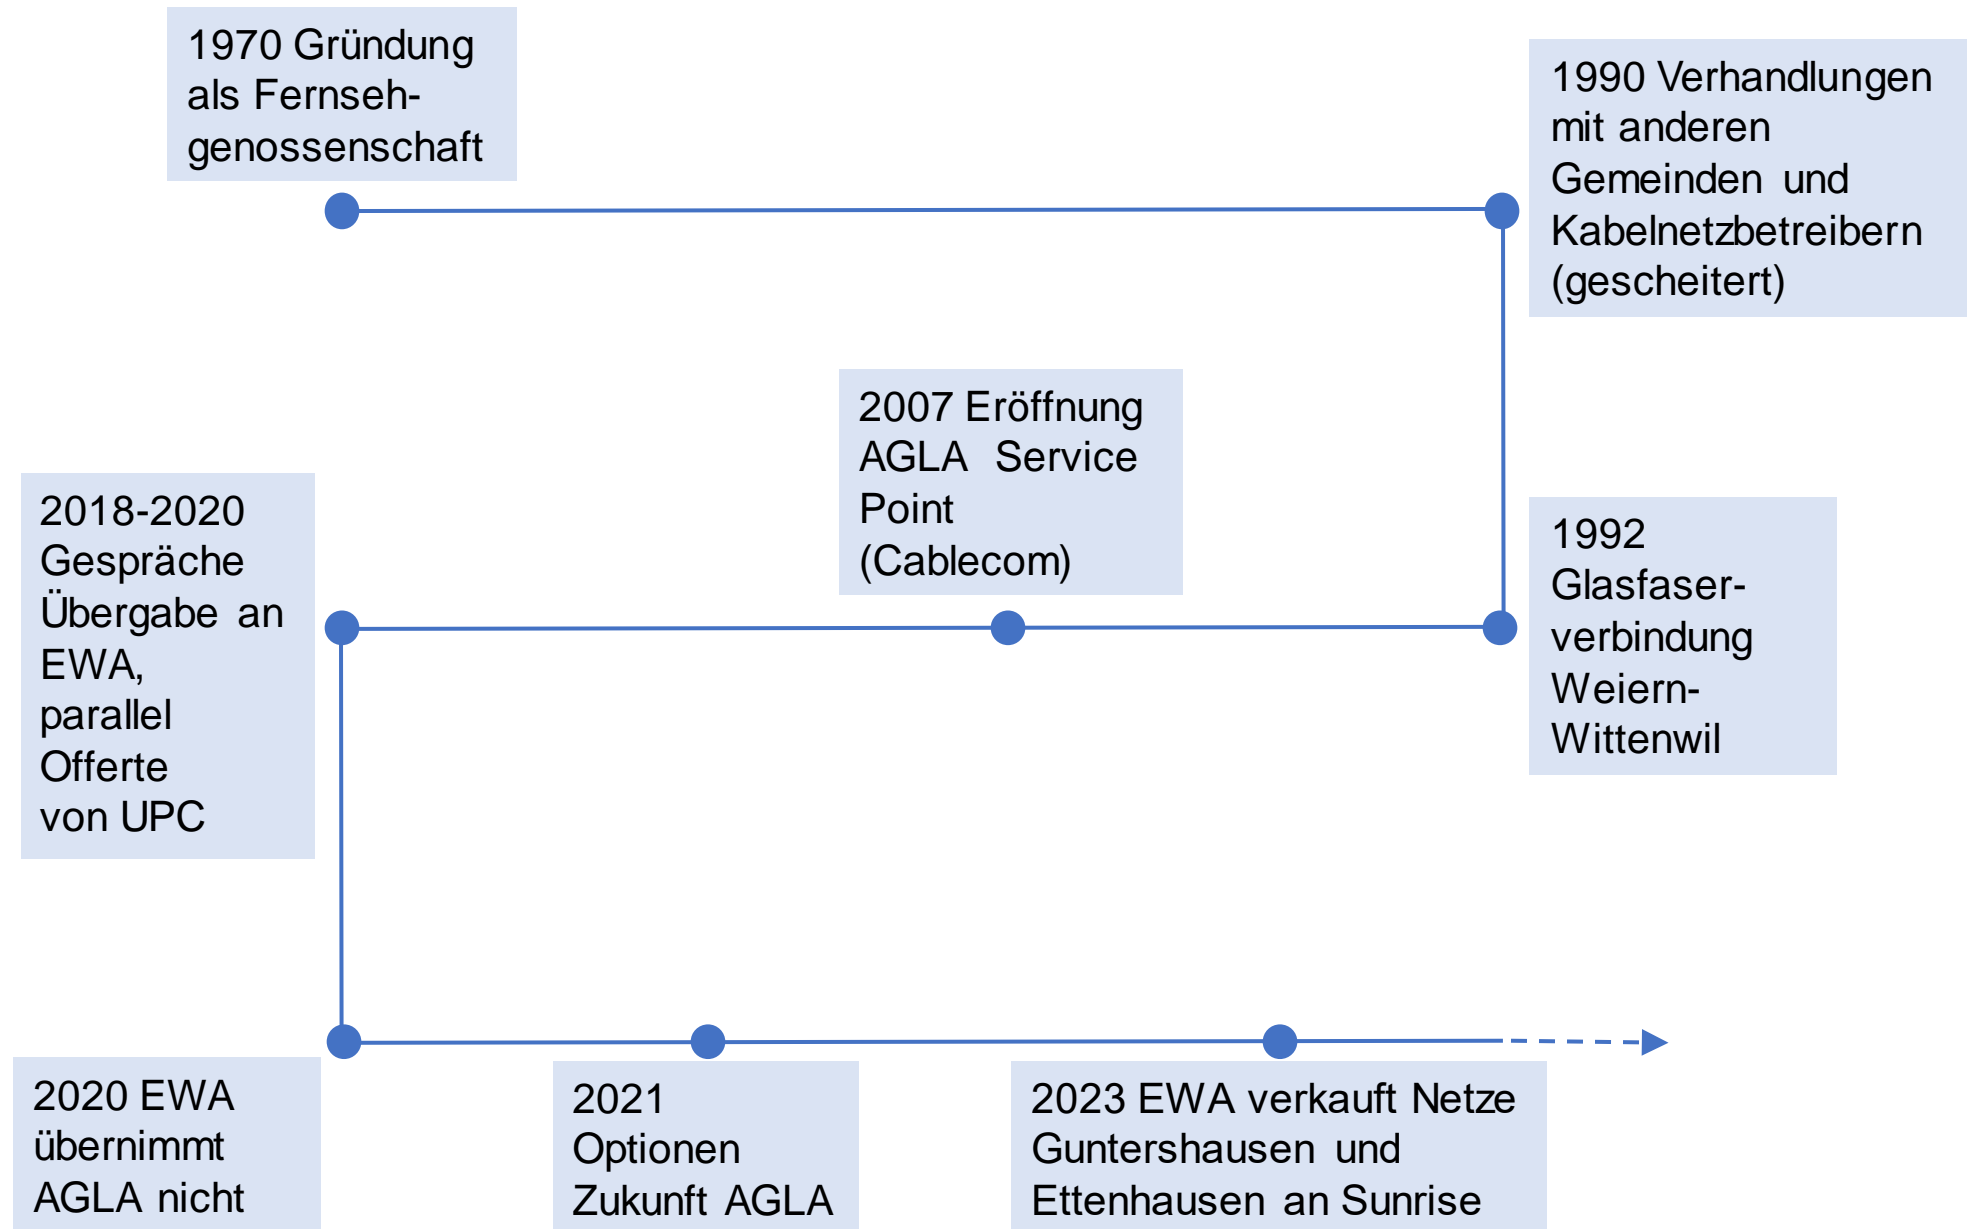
1970 Gründung als Fernsehgenossenschaft

1990 Verhandlungen mit anderen Gemeinden und Kabelnetzbetreibern (gescheitert)

2007 Eröffnung AGLA Service Point (Cablecom)

2018-2020 Gespräche Übergabe an EWA, parallel Offerte von UPC

1992 Glasfaserverbindung Weiern-Wittenwil

2020 EWA übernimmt AGLA nicht

2021 Optionen Zukunft AGLA

2023 EWA verkauft Netze Guntershausen und Ettenhausen an Sunrise